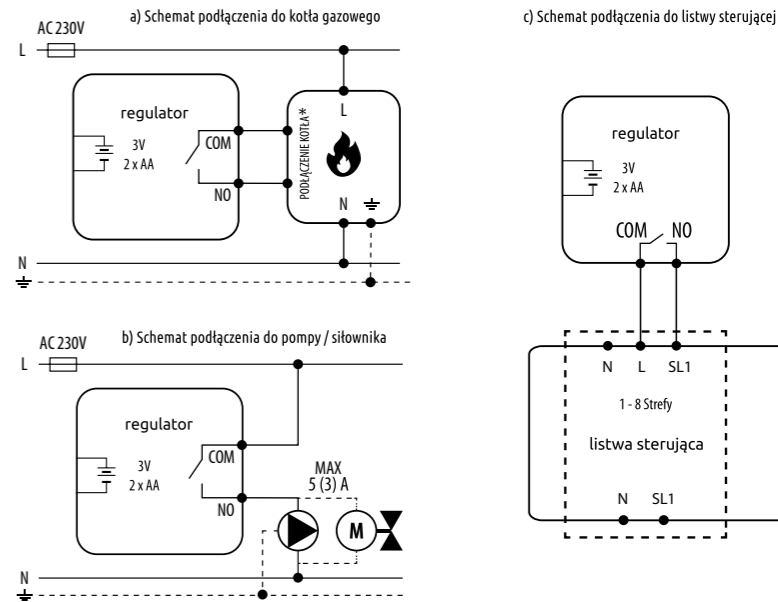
a) Schemat podłączenia do kotła gazowego

AC 230V

L

regulator

3V
2 x AA

COM

NO

PODŁĄCZENIE KOTŁA*

L

N

N

c) Schemat podłączenia do listwy sterującej

regulator

3V
2 x AA

COM NO

N L SL1

1 - 8 Strefy

listwa sterująca

N SL1

b) Schemat podłączenia do pompy / siłownika

AC 230V

L

regulator

3V
2 x AA

COM

NO

MAX
5 (3) A

M

N